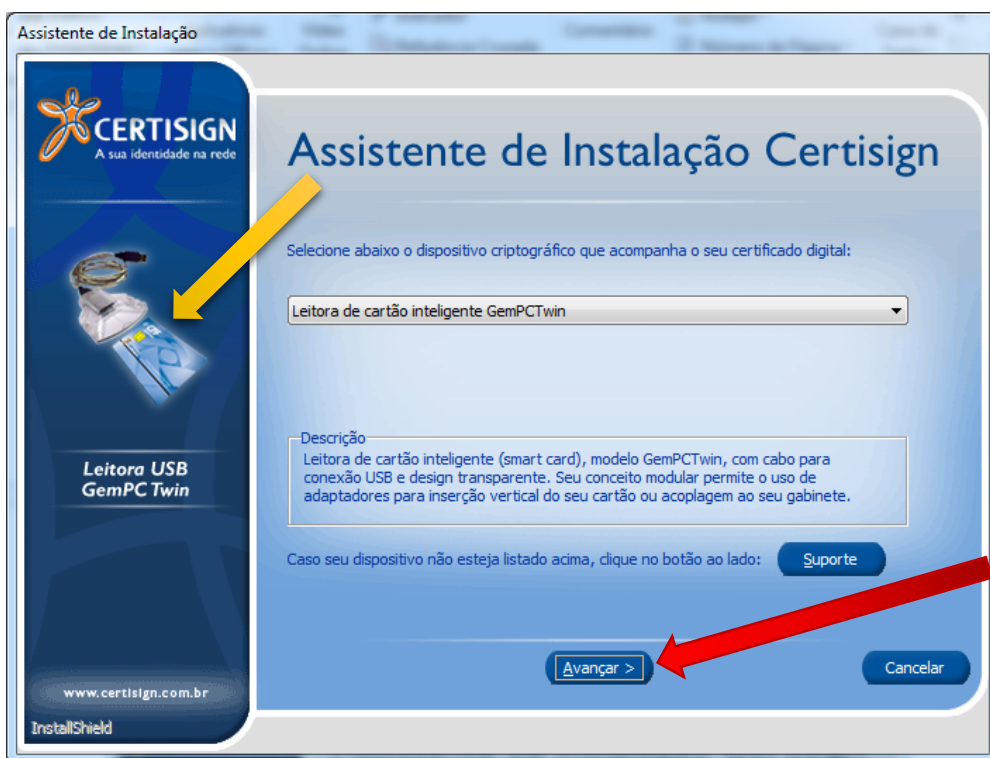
Assistente de Instalação

CERTISIGN
A sua identidade na rede

Leitora USB GemPC Twin

www.certisign.com.br

InstallShield

Assistente de Instalação Certisign

Selecione abaixo o dispositivo criptográfico que acompanha o seu certificado digital:

Leitora de cartão inteligente GemPCTwin

Descrição
Leitora de cartão inteligente (smart card), modelo GemPCTwin, com cabo para conexão USB e design transparente. Seu conceito modular permite o uso de adaptadores para inserção vertical do seu cartão ou acoplagem ao seu gabinete.

Caso seu dispositivo não esteja listado acima, clique no botão ao lado:

Suporte

Avançar >

Cancelar